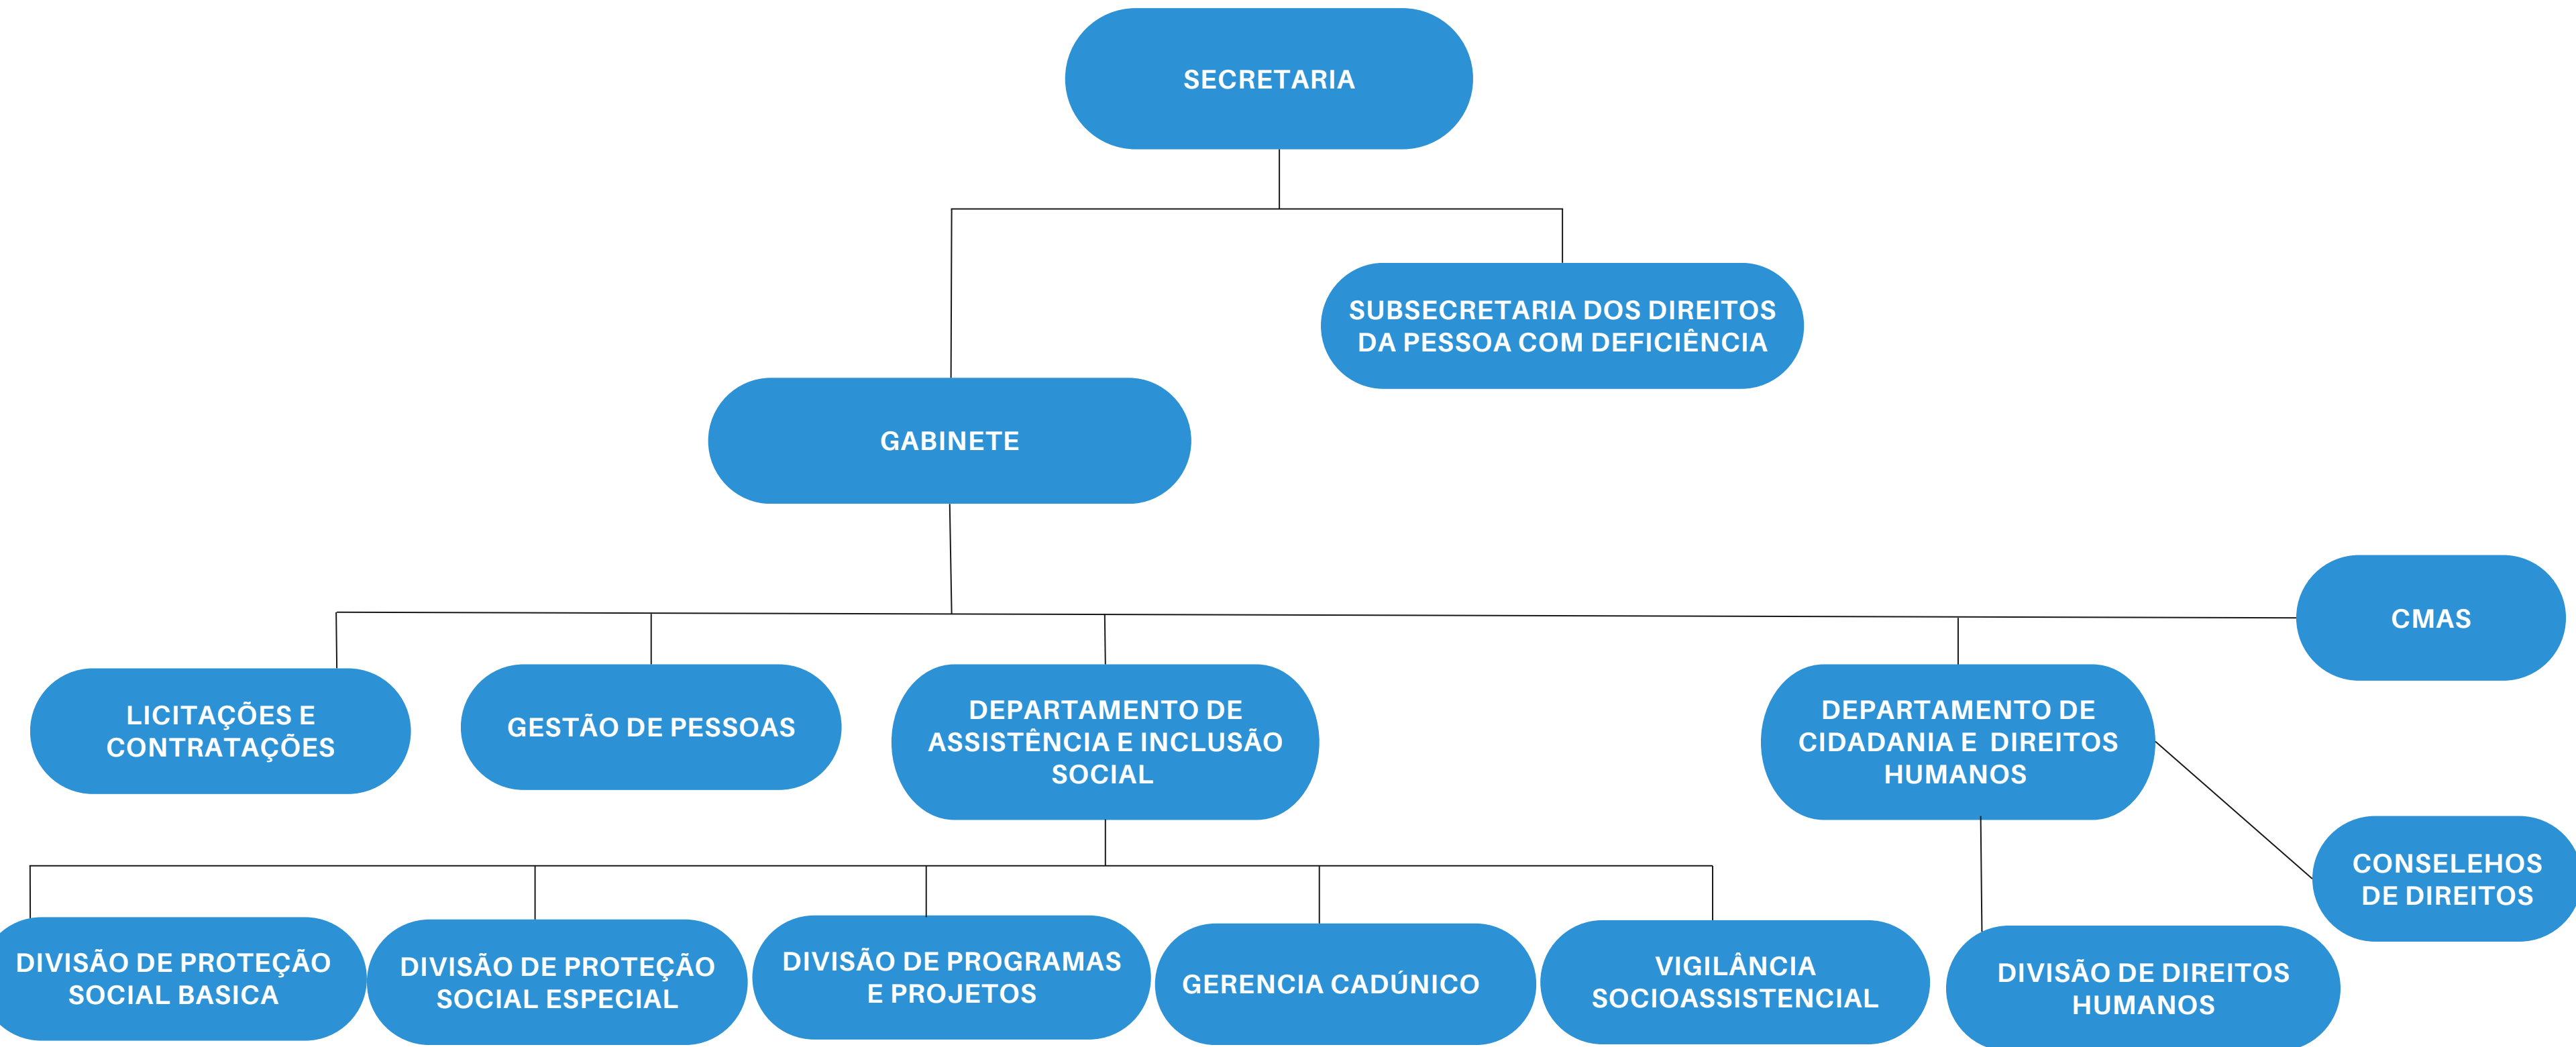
SECRETARIA

SUBSECRETARIA DOS DIREITOS DA PESSOA COM DEFICIÊNCIA

GABINETE

CMAS

LICITAÇÕES E CONTRATAÇÕES

GESTÃO DE PESSOAS

DEPARTAMENTO DE ASSISTÊNCIA E INCLUSÃO SOCIAL

DEPARTAMENTO DE CIDADANIA E DIREITOS HUMANOS

CONSELEHOS DE DIREITOS

DIVISÃO DE PROTEÇÃO SOCIAL BASICA

DIVISÃO DE PROTEÇÃO SOCIAL ESPECIAL

DIVISÃO DE PROGRAMAS E PROJETOS

GERENCIA CADÚNICO

VIGILÂNCIA SOCIOASSISTENCIAL

DIVISÃO DE DIREITOS HUMANOS